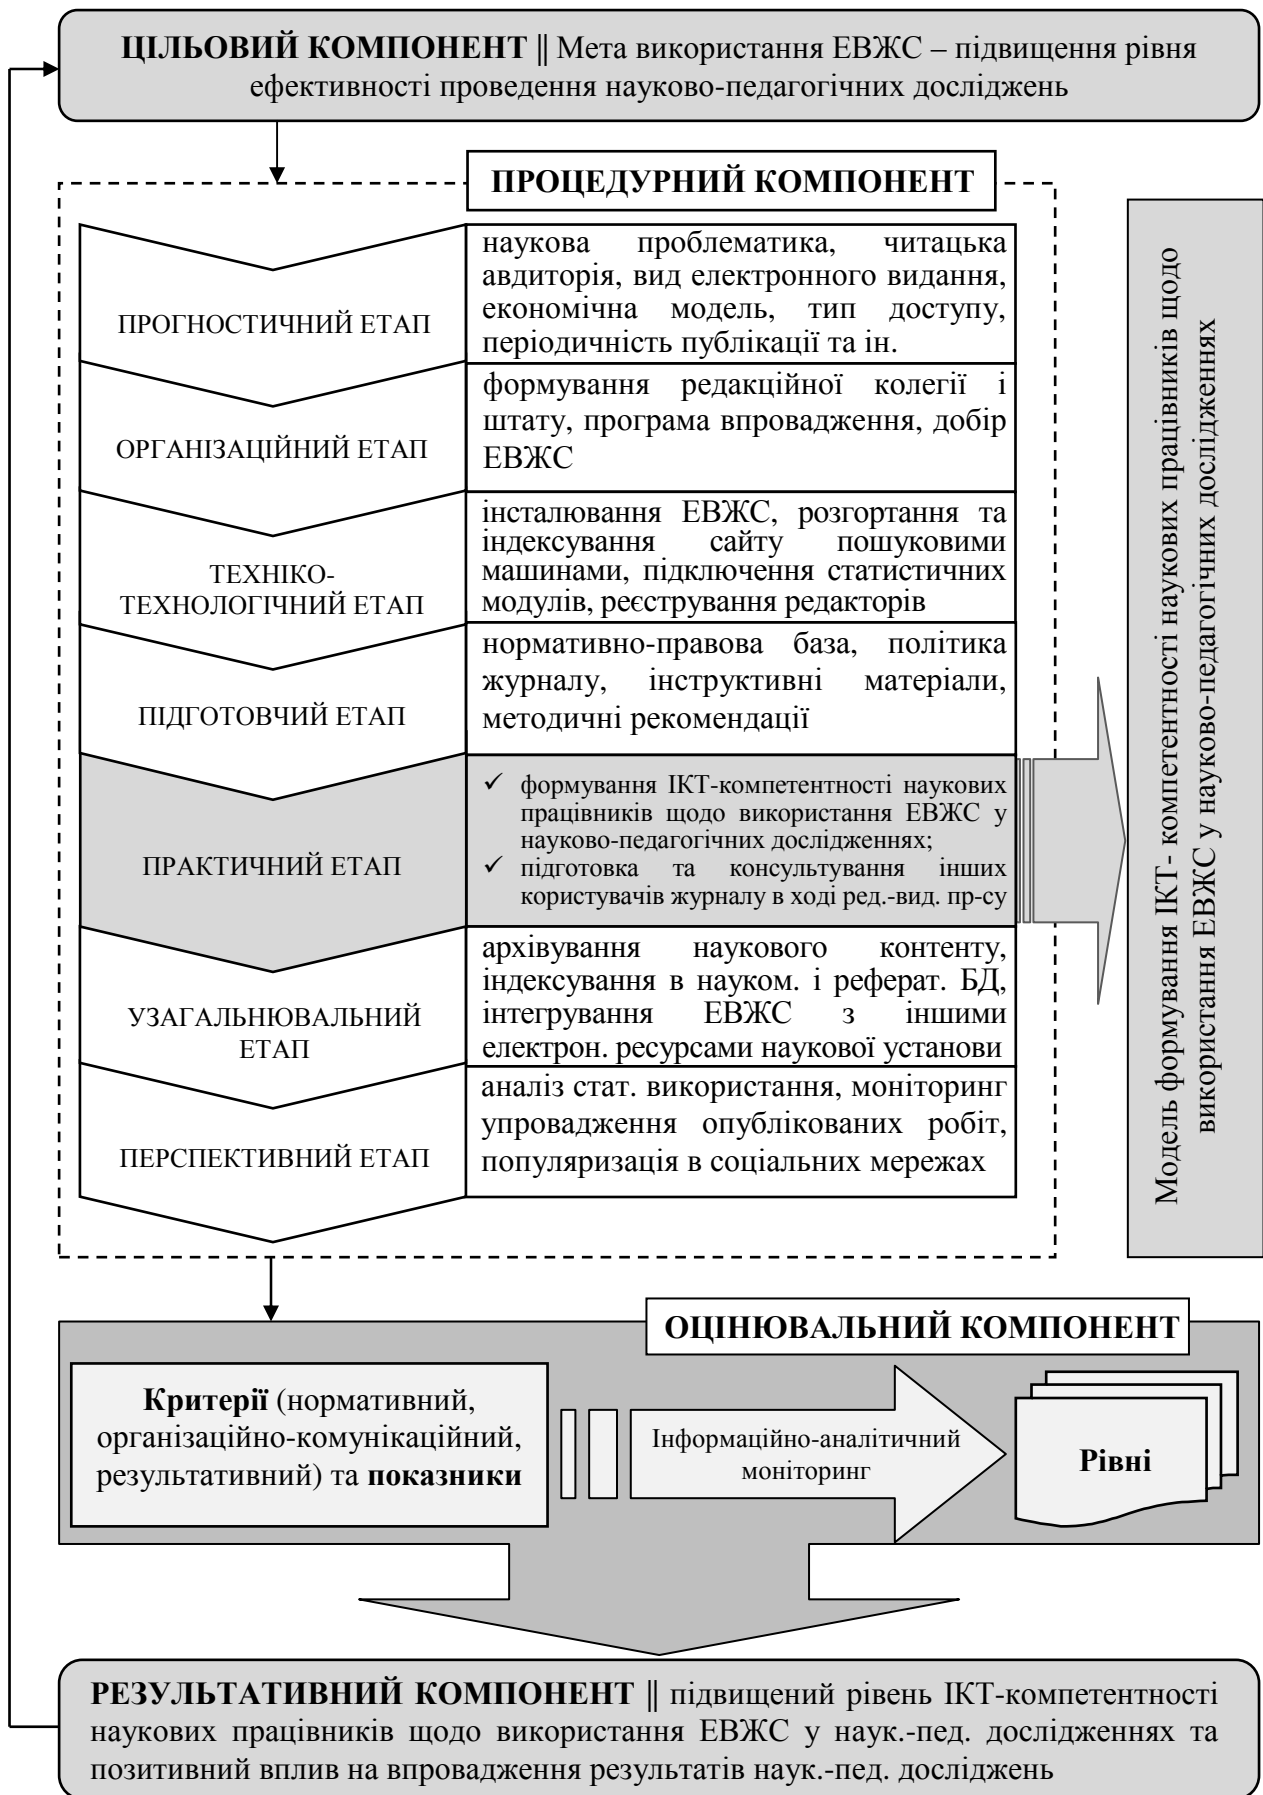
ЦІЛЬОВИЙ КОМПОНЕНТ || Мета використання ЕВЖС – підвищення рівня ефективності проведення науково-педагогічних досліджень

ПРОЦЕДУРНИЙ КОМПОНЕНТ

ПРОГНОСТИЧНИЙ ЕТАП

наукова проблематика, читацька авдиторія, вид електронного видання, економічна модель, тип доступу, періодичність публікації та ін.

ОРГАНІЗАЦІЙНИЙ ЕТАП

формування редакційної колегії і штату, програма впровадження, добір ЕВЖС

ТЕХНІКО-ТЕХНОЛОГІЧНИЙ ЕТАП

інсталювання ЕВЖС, розгортання та індексування сайту пошуковими машинами, підключення статистичних модулів, реєстрування редакторів

ПІДГОТОВЧИЙ ЕТАП

нормативно-правова база, політика журналу, інструктивні матеріали, методичні рекомендації

ПРАКТИЧНИЙ ЕТАП

✓ формування ІКТ-компетентності наукових працівників щодо використання ЕВЖС у науково-педагогічних дослідженнях;
✓ підготовка та консультування інших користувачів журналу в ході ред.-вид. пр-су

УЗАГАЛЬНЮВАЛЬНИЙ ЕТАП

архівування наукового контенту, індексування в науком. і реферат. БД, інтегрування ЕВЖС з іншими електрон. ресурсами наукової установи

ПЕРСПЕКТИВНИЙ ЕТАП

аналіз стат. використання, моніторинг упровадження опублікованих робіт, популяризація в соціальних мережах

Модель формування ІКТ- компетентності наукових працівників щодо використання ЕВЖС у науково-педагогічних досліджень

ОЦІНЮВАЛЬНИЙ КОМПОНЕНТ

Критерії (нормативний, організаційно-комунікаційний, результативний) та показники

Інформаційно-аналітичний моніторинг

Рівні

РЕЗУЛЬТАТИВНИЙ КОМПОНЕНТ || підвищений рівень ІКТ-компетентності наукових працівників щодо використання ЕВЖС у наук.-пед. дослідженнях та позитивний вплив на впровадження результатів наук.-пед. досліджень